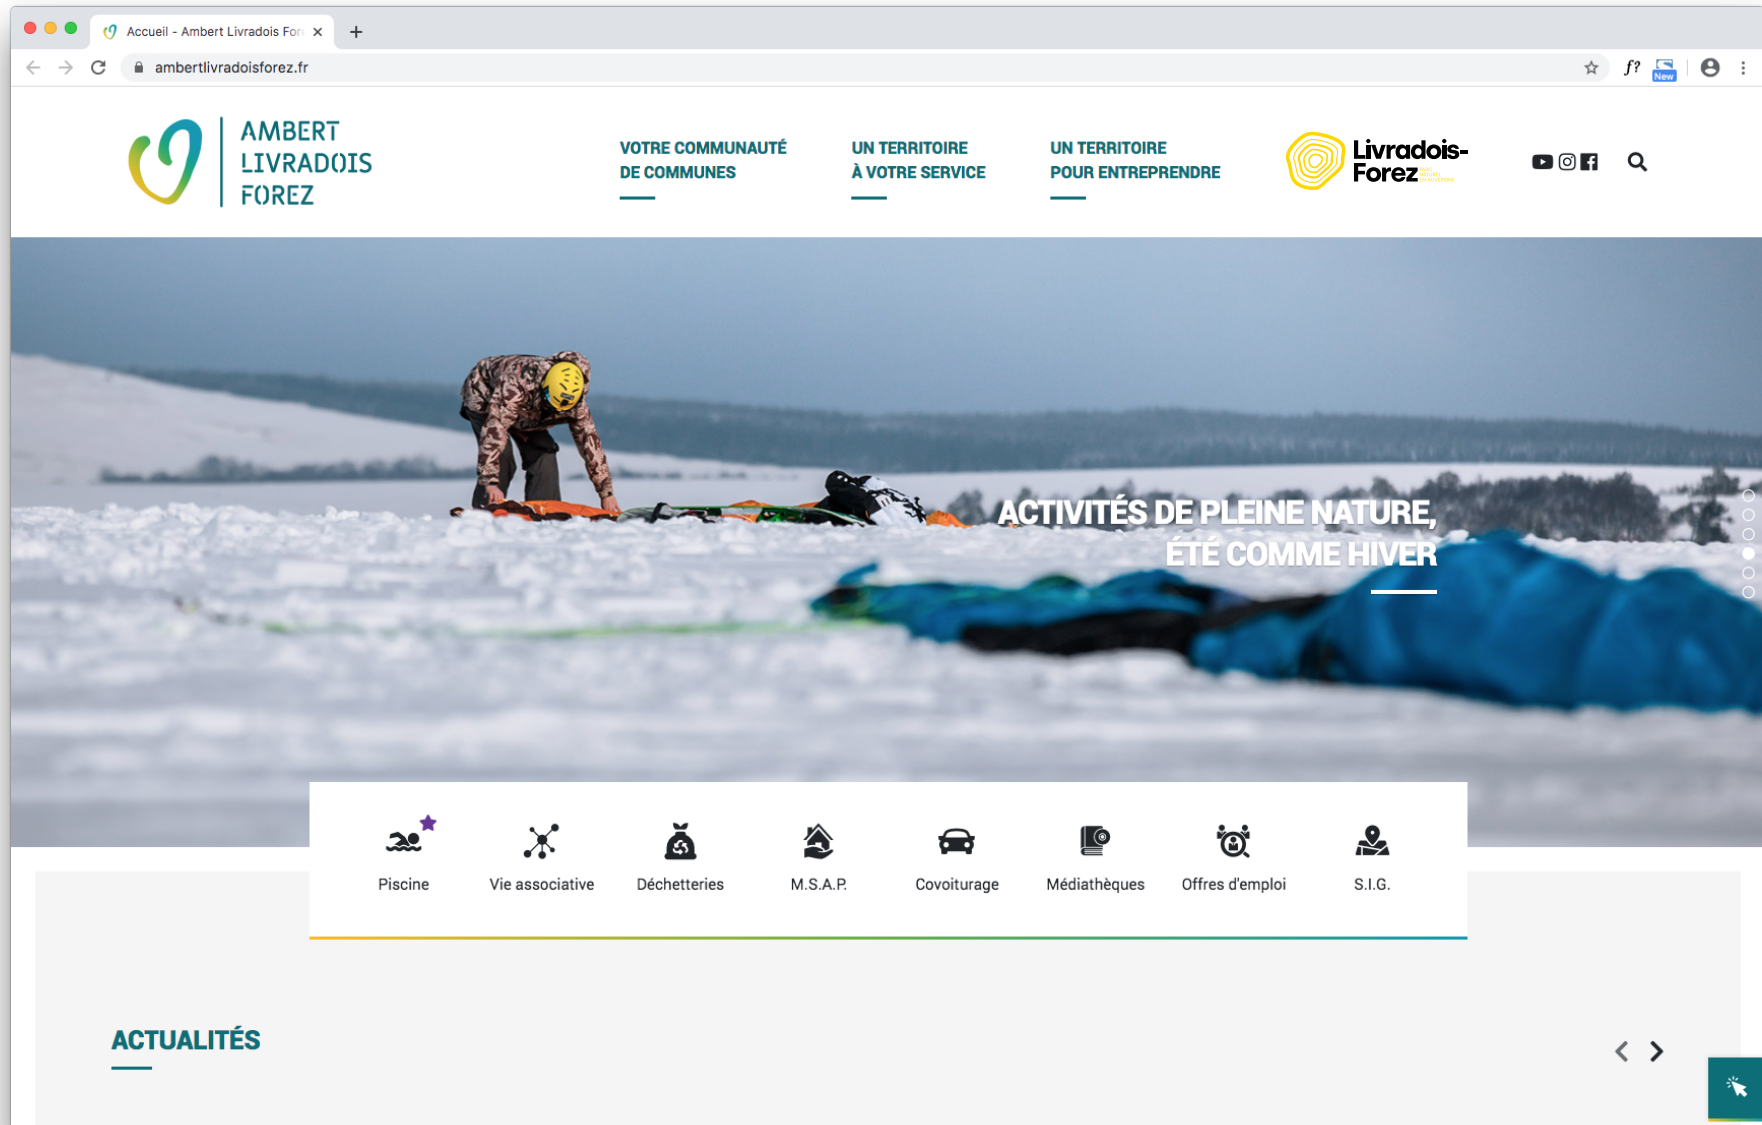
Accueil - Ambert Livradois For

ambertlivradoisforez.fr

New

AMBERT LIVRADOIS FOREZ

VOTRE COMMUNAUTÉ DE COMMUNES

UN TERRITOIRE À VOTRE SERVICE

UN TERRITOIRE POUR ENTREPRENDRE

Livradois-Forez

ACTIVITÉS DE PLEINE NATURE, ÉTÉ COMME HIVER

Piscine

Vie associative

Déchetteries

M.S.A.P.

Covoiturage

Médiathèques

Offres d'emploi

S.I.G.

ACTUALITÉS